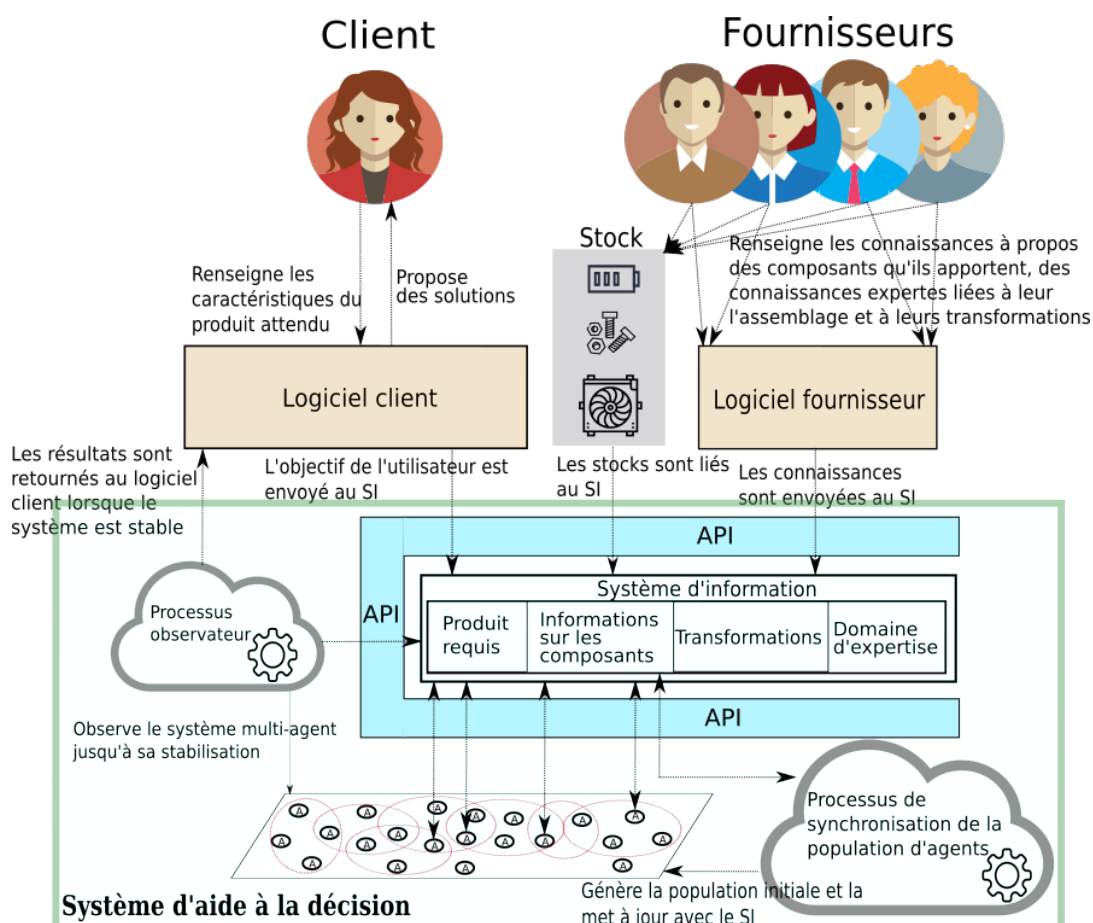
Client

Fournisseurs

Stock

Renseigne les caractéristiques du produit attendu

Propose des solutions

Renseigne les connaissances à propos des composants qu'ils apportent, des connaissances expertes liées à leur l'assemblage et à leurs transformations

Logiciel client

Logiciel fournisseur

Les résultats sont retournés au logiciel client lorsque le système est stable

L'objectif de l'utilisateur est envoyé au SI

Les stocks sont liés au SI

Les connaissances sont envoyées au SI

API

API

API

Système d'information

| Produit requis | Informations sur les composants | Transformations | Domaine d'expertise |
|---|---|---|---|

Processus observateur

Observe le système multi-agent jusqu'à sa stabilisation

Processus de synchronisation de la population d'agents

Génère la population initiale et la met à jour avec le SI

Système d'aide à la décision